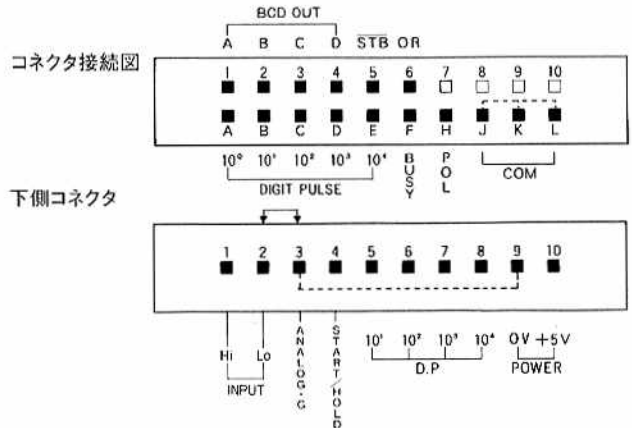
BCD OUT

A B C D $\overline{STB}$ OR

コネクタ接続図

1 2 3 4 5 6 7 8 9 10

A B C D E F H J K L

$10^0$ $10^1$ $10^2$ $10^3$ $10^4$

DIGIT PULSE

BUSY

POL

COM

下側コネクタ

1 2 3 4 5 6 7 8 9 10

Hi Lo

INPUT

ANALOG・G

START/HOLD

$10^1$ $10^2$ $10^3$ $10^4$

D.P

0V +5V

POWER